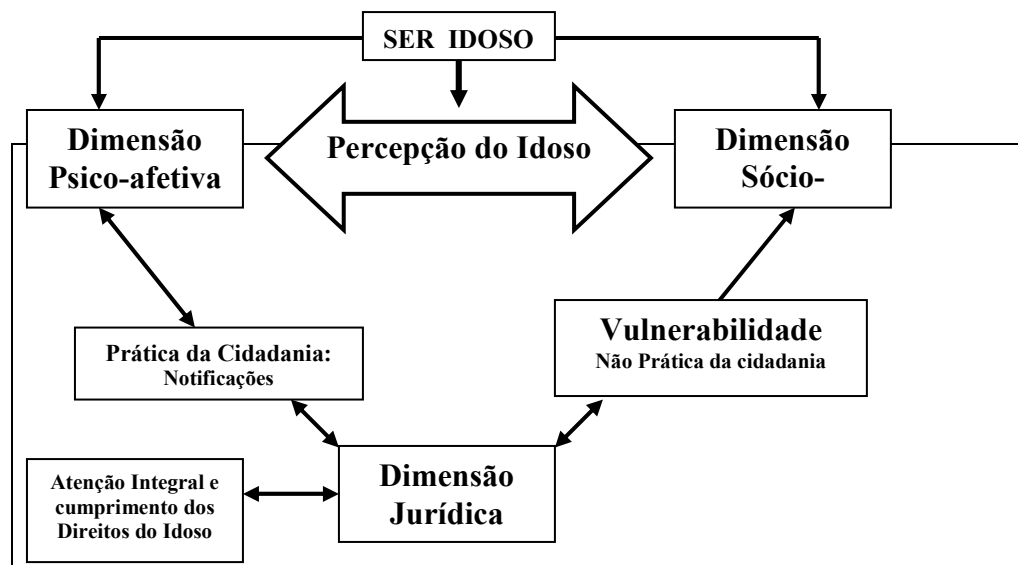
SER IDOSO

Dimensão Psico-afetiva

Percepção do Idoso

Dimensão Sócio-

Prática da Cidadania: Notificações

Vulnerabilidade
Não Prática da cidadania

Atenção Integral e cumprimento dos Direitos do Idoso

Dimensão Jurídica